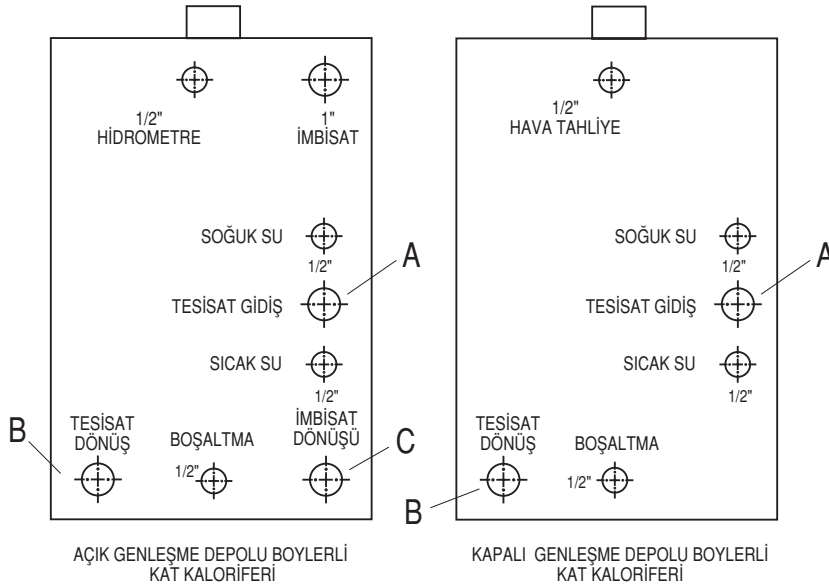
1/2"
HİDROMETRE

1"
İMBİSAT

SOĞUK SU
1/2"

A

TESİSAT GİDİŞ

SICAK SU
1/2"

B

TESİSAT DÖNÜŞ

BOŞALTMA
1/2"

İMBİSAT DÖNÜŞÜ

C

AÇIK GENLEŞME DEPOLU BOYLERLİ KAT KALORİFERİ

1/2"
HAVA TAHLİYE

SOĞUK SU
1/2"

A

TESİSAT GİDİŞ

SICAK SU
1/2"

TESİSAT DÖNÜŞ

BOŞALTMA
1/2"

B

KAPALI GENLEŞME DEPOLU BOYLERLİ KAT KALORİFERİ